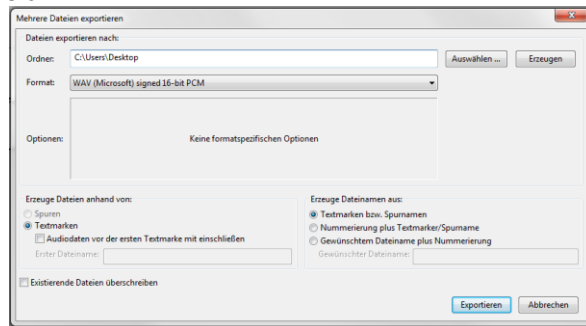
Mehrere Dateien exportieren

Dateien exportieren nach:

Ordner: C:\Users\Desktop

Auswählen ...

Erzeugen

Format: WAV (Microsoft) signed 16-bit PCM

Optionen:

Keine formatspezifischen Optionen

Erzeuge Dateien anhand von:

Spuren

Textmarken

Audiodaten vor der ersten Textmarke mit einschließen

Erster Dateiname:

Erzeuge Dateinamen aus:

Textmarken bzw. Spurnamen

Nummerierung plus Textmarker/Spurname

Gewünschtem Dateiname plus Nummerierung

Gewünschter Dateiname:

Existierende Dateien überschreiben

Exportieren

Abbrechen